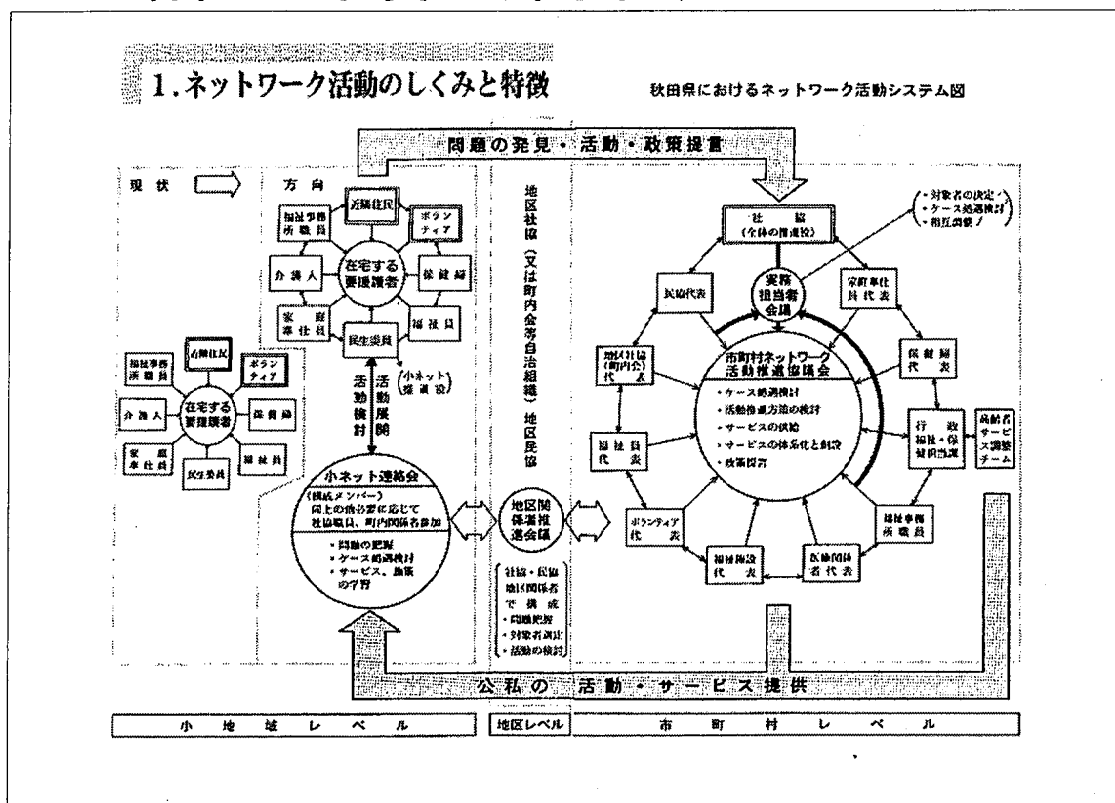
1.ネットワーク活動のしくみと特徴

秋田県におけるネットワーク活動システム図

問題の発見・活動・政策提言

現状

方向

近隣住民

福祉事務所職員

ボランティア

介護人

在宅する要援護者

保健婦

家庭奉仕員

福祉員

民生委員

近隣住民

福祉事務所職員

ボランティア

介護人

在宅する要援護者

保健婦

家庭奉仕員

福祉員

民生委員

(小ネット推進役)

活動検討

活動展開

小ネット連絡会

(構成メンバー)
図上の関係者に応じて社協職員、町内関係者参加

・問題の把握
・ケース処遇検討
・サービス、施策の学習

地区社協(又は町内会等自治組織)地区民協

地区関係者推進会議

社協・民協地区関係者で構成
・問題把握
・対象者調査
・活動の検討

社協
(全体の推進役)

・対象者の決定
・ケース処遇検討
・相互調整

実務担当者会議

民協代表

家庭奉仕員代表

地区社協(町内会)代表

市町村ネットワーク活動推進協議会

・ケース処遇検討
・活動推進方法の検討
・サービスの供給
・サービスの体系化と創設
・政策提言

保健婦代表

福祉員代表

行政福祉・保健担当

高齢者サービス調整チーム

ボランティア代表

福祉事務所職員

福祉施設代表

医療関係者代表

公私の活動・サービス提供

小地域レベル

地区レベル

市町村レベル